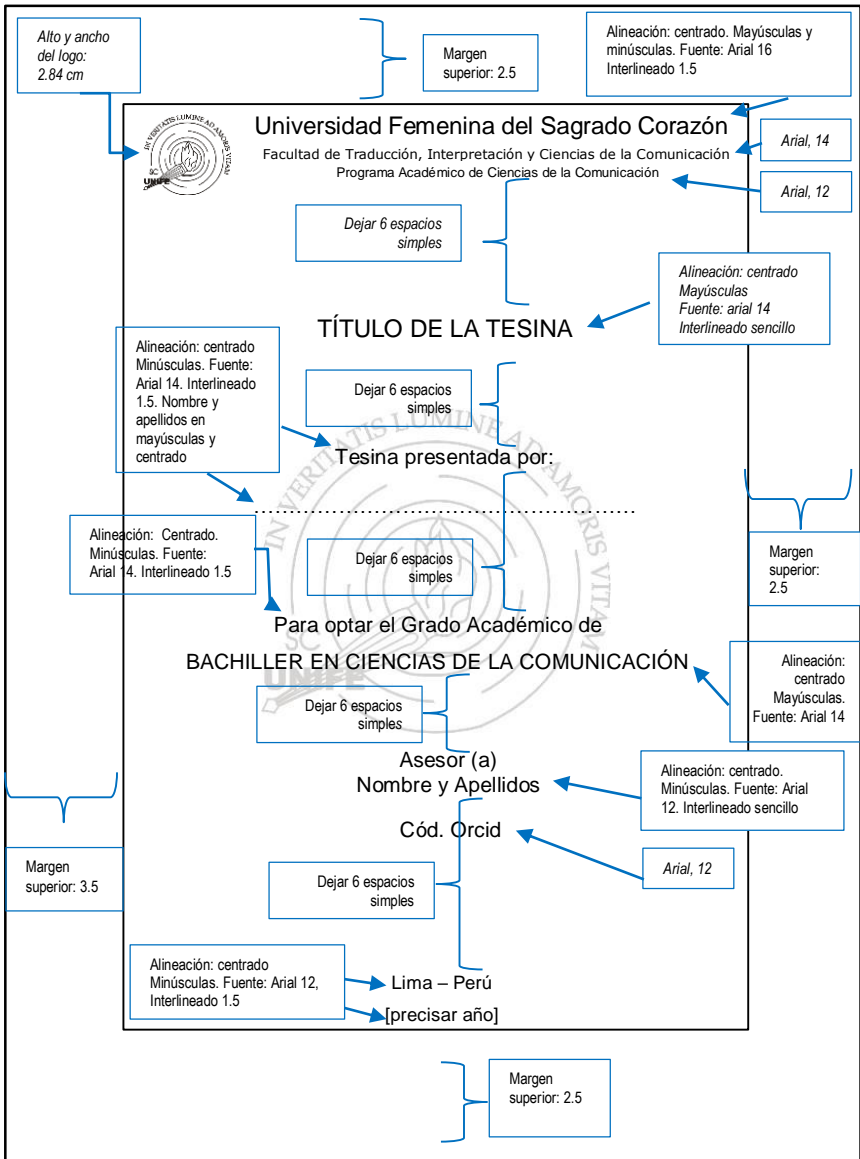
Alto y ancho del logo: 2.84 cm

Margen superior: 2.5

Alineación: centrado. Mayúsculas y minúsculas. Fuente: Arial 16 Interlineado 1.5

IN VERITATIS LUMINE AD AMORIS VITAM
UNIFE

Universidad Femenina del Sagrado Corazón

Arial, 14

Facultad de Traducción, Interpretación y Ciencias de la Comunicación
Programa Académico de Ciencias de la Comunicación

Arial, 12

Dejar 6 espacios simples

Alineación: centrado Mayúsculas Fuente: arial 14 Interlineado sencillo

TÍTULO DE LA TESINA

Alineación: centrado Minúsculas. Fuente: Arial 14. Interlineado 1.5. Nombre y apellidos en mayúsculas y centrado

Dejar 6 espacios simples

Tesina presentada por:

……………………………………………

Alineación: Centrado. Minúsculas. Fuente: Arial 14. Interlineado 1.5

Dejar 6 espacios simples

Margen superior: 2.5

Para optar el Grado Académico de
BACHILLER EN CIENCIAS DE LA COMUNICACIÓN

Alineación: centrado Mayúsculas. Fuente: Arial 14

Dejar 6 espacios simples

Asesor (a)
Nombre y Apellidos

Alineación: centrado. Minúsculas. Fuente: Arial 12. Interlineado sencillo

Cód. Orcid

Arial, 12

Margen superior: 3.5

Dejar 6 espacios simples

Alineación: centrado Minúsculas. Fuente: Arial 12, Interlineado 1.5

Lima – Perú
[precisar año]

Margen superior: 2.5